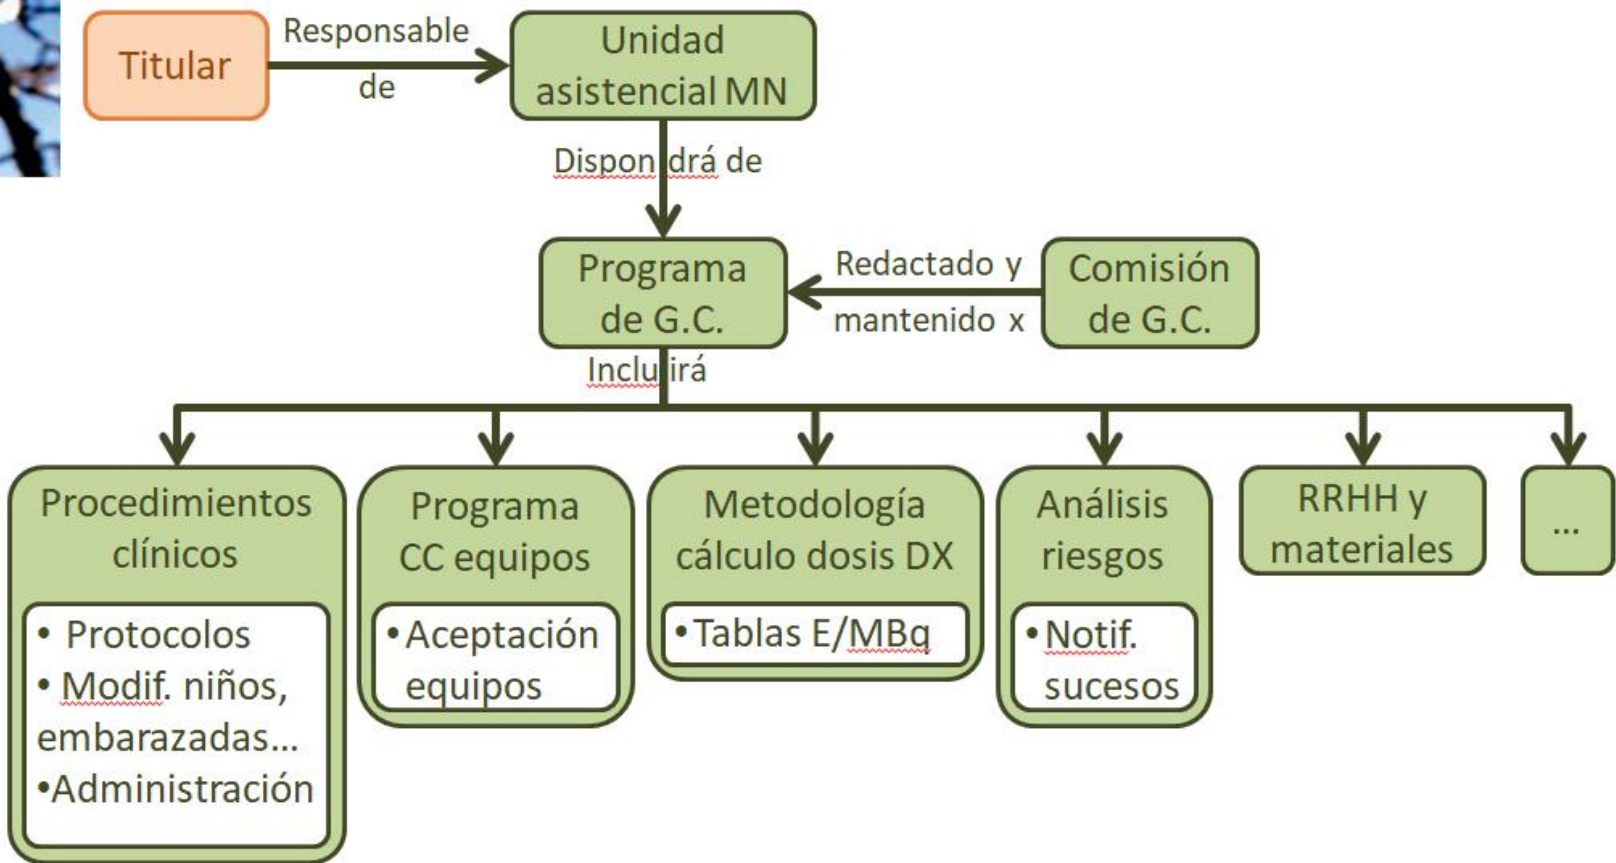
Titular

Responsable de

Unidad asistencial MN

Dispondrá de

Programa de G.C.

Redactado y mantenido x

Comisión de G.C.

Incluirá

Procedimientos clínicos
• Protocolos
• Modif. niños, embarazadas...
•Administración

Programa CC equipos
•Aceptación equipos

Metodología cálculo dosis DX
•Tablas E/MBq

Análisis riesgos
•Notif. sucesos

RRHH y materiales

...